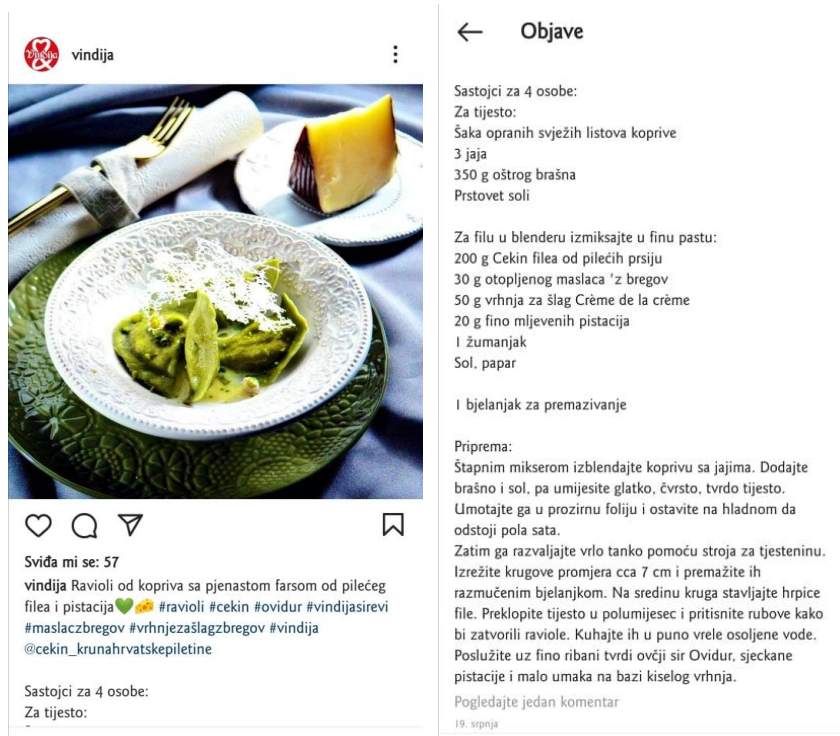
vindija

Sviđa mi se: 57

vindija Ravioli od kopriva sa pjenastom farsom od pilećeg filea i pistacija💚🧀 #ravioli #cekin #ovidur #vindijasirevi #maslaczbregov #vrhnjezašlagzbregov #vindija @cekin_krunahrvatskepiletine

Sastojci za 4 osobe:
Za tijesto:

← Objave

Sastojci za 4 osobe:
Za tijesto:
Šaka opranih svježih listova koprive
3 jaja
350 g oštrog brašna
Prstovet soli

Za filu u blenderu izmiksajte u finu pastu:
200 g Cekin filea od pilećih prsiju
30 g otopljenog maslaca 'z bregov
50 g vrhnja za šlag Crème de la crème
20 g fino mljevenih pistacija
1 žumanjak
Sol, papar

1 bjelanjak za premazivanje

Priprema:
Štapnim mikserom izblendajte koprivu sa jajima. Dodajte brašno i sol, pa umijesite glatko, čvrsto, tvrdo tijesto. Umotajte ga u prozirnu foliju i ostavite na hladnom da odstoji pola sata.
Zatim ga razvaljajte vrlo tanko pomoću stroja za tjesteninu. Izrežite krugove promjera cca 7 cm i premažite ih razmućenim bjelanjkom. Na sredinu kruga stavljajte hrpice file. Preklopite tijesto u polumijesec i pritisnite rubove kako bi zatvorili raviole. Kuhajte ih u puno vrele osoljene vode. Poslužite uz fino ribani tvrdi ovčji sir Ovidur, sjeckane pistacije i malo umaka na bazi kiselog vrhnja.

Pogledajte jedan komentar
19. srpnja